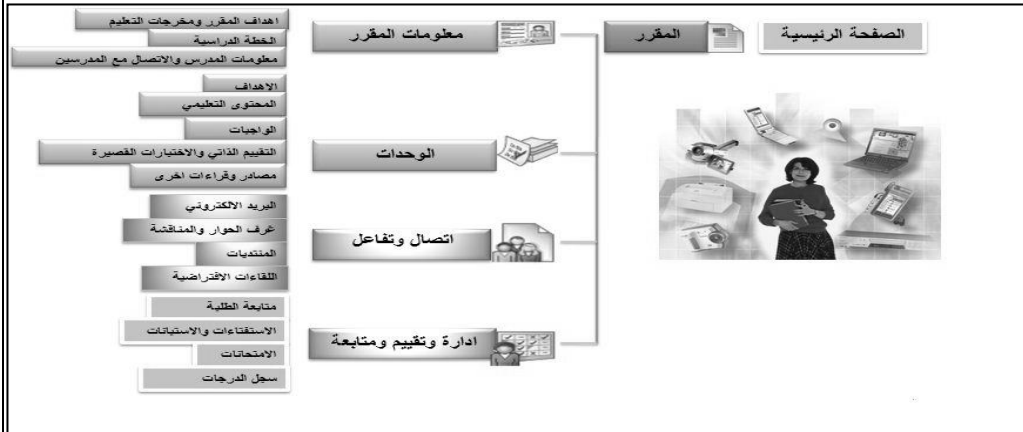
الصفحة الرئيسية

المقرر

معلومات المقرر

اهداف المقرر ومخرجات التعليم

الخطة الدراسية

معلومات المدرس والاتصال مع المدرسين

الوحدات

الاهداف

المحتوى التعليمي

الواجبات

التقييم الذاتي والاختبارات القصيرة

مصادر وقراءات اخرى

اتصال وتفاعل

البريد الالكتروني

غرف الحوار والمناقشة

المنتديات

اللقاءات الافتراضية

ادارة وتقييم ومتابعة

متابعة الطلبة

الاستفتاءات والاستبانات

الامتحانات

سجل الدرجات